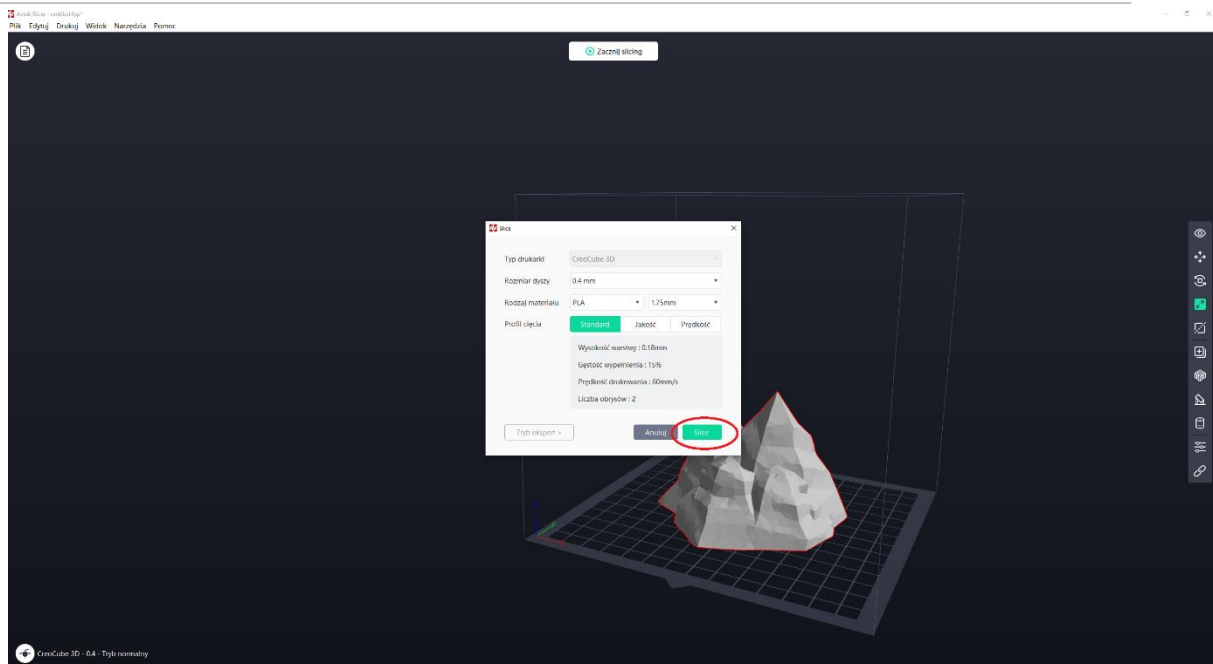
Anisk Slicer - untitled.3mf

Plik Edytuj Drukuj Widok Narzędzia Pomoc

Zacznij slicing

Slice

Typ drukarki CreoCube 3D

Rozmiar dyszy 0.4 mm

Rodzaj materiału PLA 1.75mm

Profil cięcia Standard Jakość Prędkość

Wysokość warstwy : 0.18mm

Gęstość wypełnienia : 15%

Prędkość drukowania : 60mm/s

Liczba obrysów : 2

Tryb eksport »

Anuluj

Slice

CreoCube 3D - 0.4 - Tryb normalny